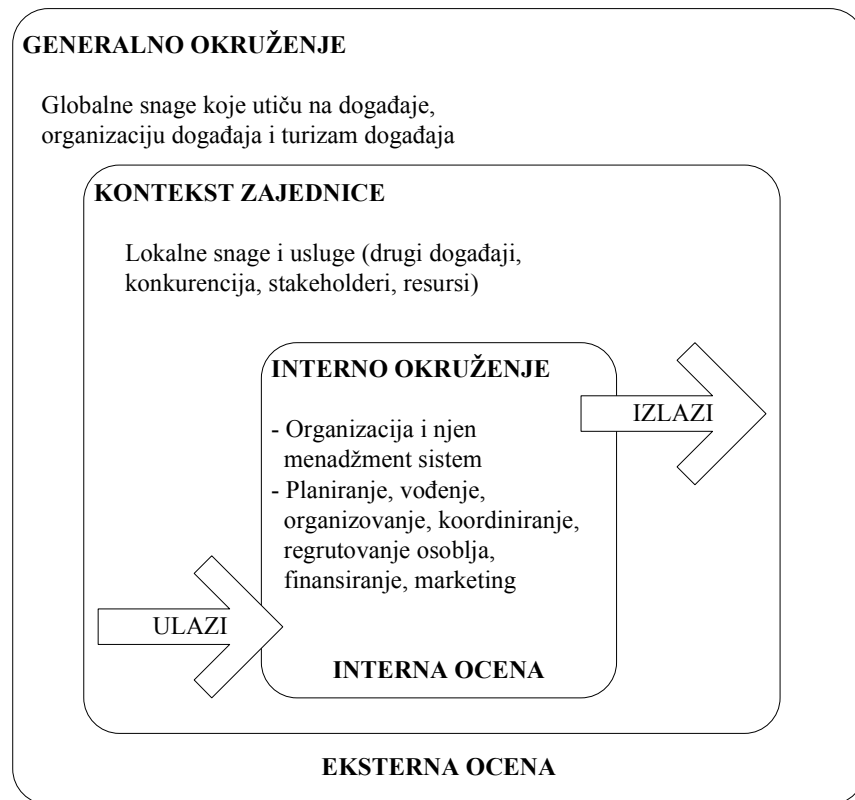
GENERALNO OKRUŽENJE

Globalne snage koje utiču na događaje, organizaciju događaja i turizam događaja

KONTEKST ZAJEDNICE

Lokalne snage i usluge (drugi događaji, konkurencija, stakeholderi, resursi)

INTERNO OKRUŽENJE

- Organizacija i njen menadžment sistem
- Planiranje, vođenje, organizovanje, koordiniranje, regrutovanje osoblja, finansiranje, marketing

IZLAZI

ULAZI

INTERNA OCENA

EKSTERNA OCENA